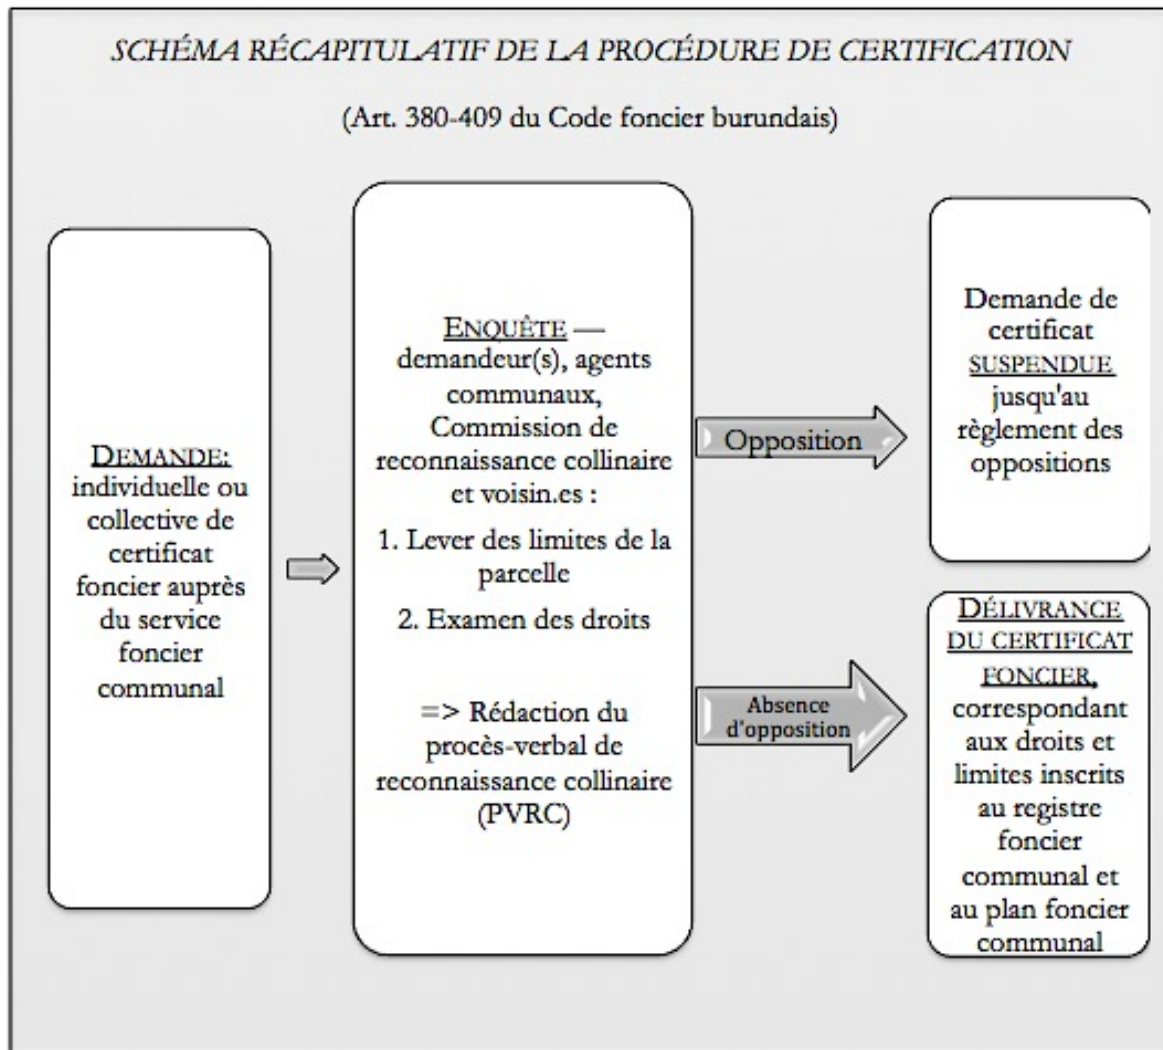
SCHÉMA RÉCAPITULATIF DE LA PROCÉDURE DE CERTIFICATION

(Art. 380-409 du Code foncier burundais)

DEMANDE: individuelle ou collective de certificat foncier auprès du service foncier communal

ENQUÊTE — demandeur(s), agents communaux, Commission de reconnaissance collinaire et voisin.es :

1. Lever des limites de la parcelle

2. Examen des droits

=> Rédaction du procès-verbal de reconnaissance collinaire (PVRC)

Opposition

Demande de certificat SUSPENDUE jusqu'au règlement des oppositions

Absence d'opposition

DÉLIVRANCE DU CERTIFICAT FONCIER, correspondant aux droits et limites inscrits au registre foncier communal et au plan foncier communal